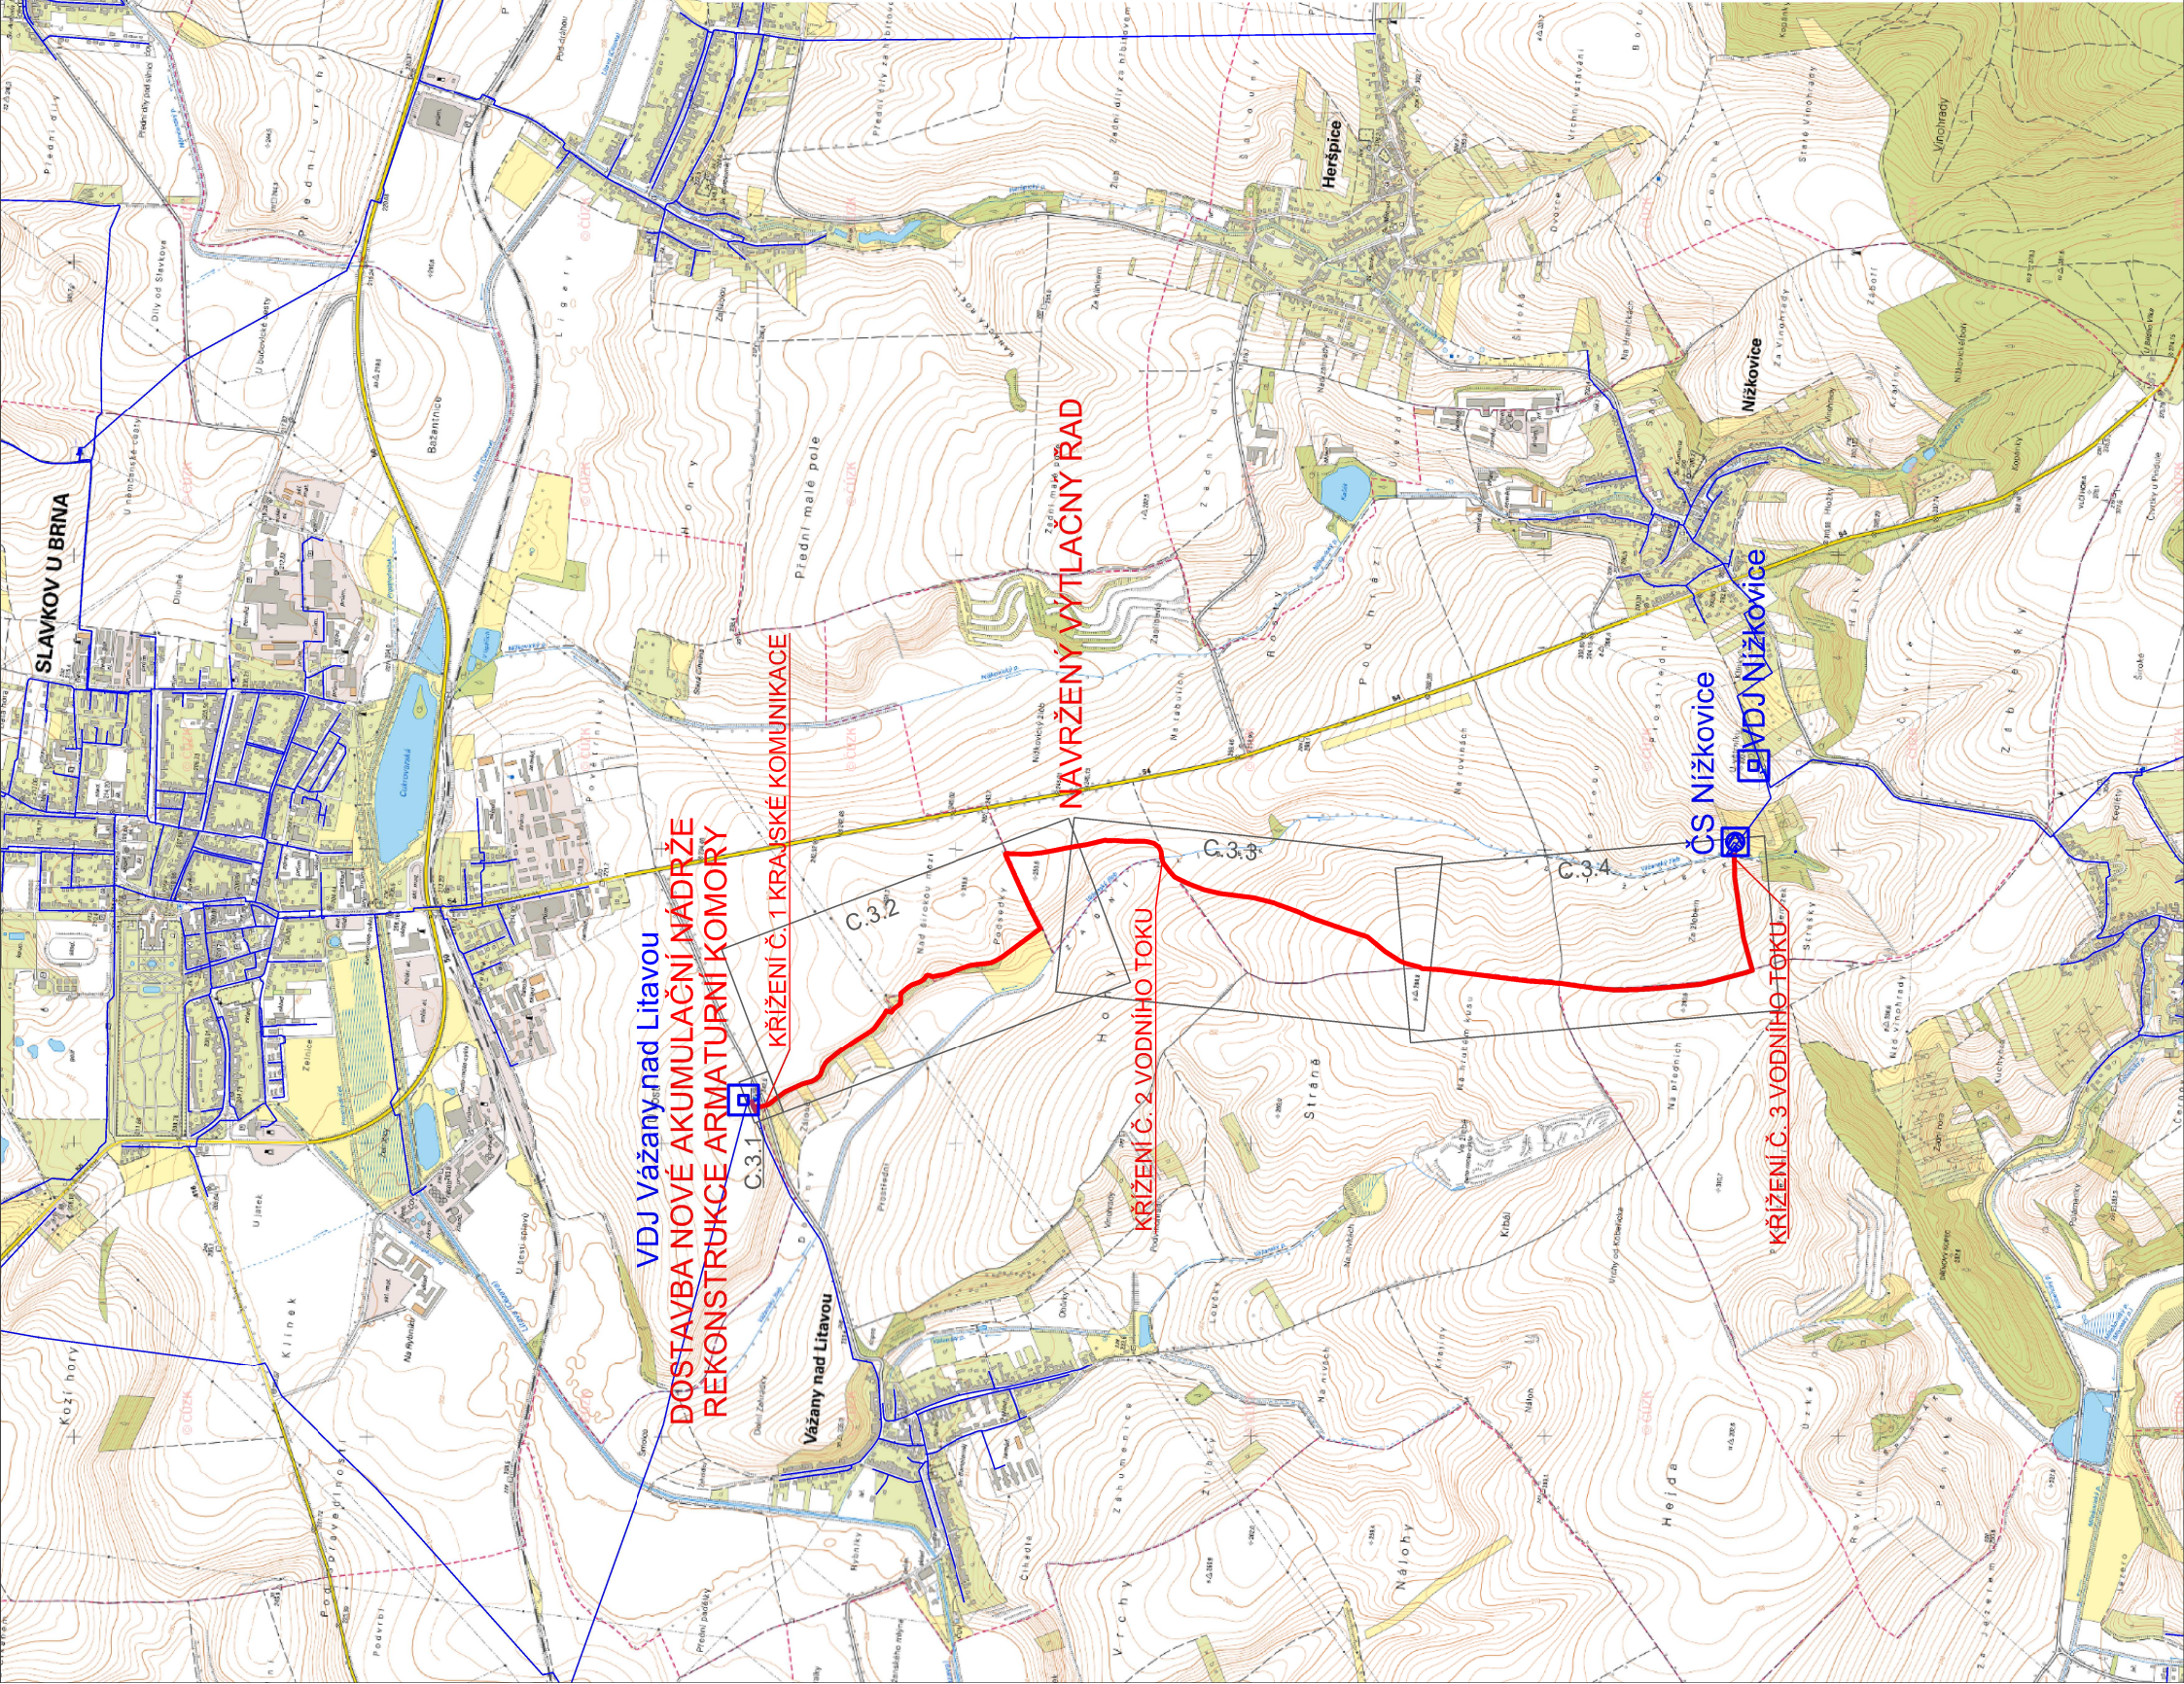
SLAVKOV U BRNA

Heršpice

Nížkovice

Vážany nad Litavou

NAVRŽENÝ VÝTLAČNÝ ŘAD

KŘÍŽENÍ Č. 1 KRAJSKÉ KOMUNIKACE

VDJ Vážany nad Litavou
DOSTAVBA NOVÉ AKUMULAČNÍ NÁDRŽE
REKONSTRUKCE ARMATURNÍ KOMORY

KŘÍŽENÍ Č. 2 VODNÍHO TOKU

KŘÍŽENÍ Č. 3 VODNÍHO TOKU

ČS Nížkovice

VDJ Nížkovice

C.3.1

C.3.2

C.3.3

C.3.4

Přední malé pole

Strana

Helda

Vrchy

Kozí hory

Klínek